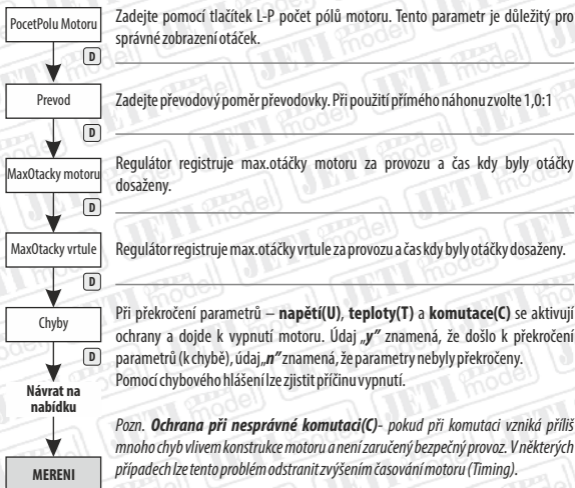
PocetPolu Motoru

D

Zadejte pomocí tlačítek L-P počet pólů motoru. Tento parametr je důležitý pro správné zobrazení otáček.

Prevod

D

Zadejte převodový poměr převodovky. Při použití přímého náhonu zvolte 1,0:1

MaxOtacky motoru

D

Regulátor registruje max.otáčky motoru za provozu a čas kdy byly otáčky dosaženy.

MaxOtacky vrtule

D

Regulátor registruje max.otáčky vrtule za provozu a čas kdy byly otáčky dosaženy.

Chyby

D

Při překročení parametrů – **napětí(U)**, **teploty(T)** a **komutace(C)** se aktivují ochrany a dojde k vypnutí motoru. Údaj **„y"** znamená, že došlo k překročení parametrů (k chybě), údaj **„n"** znamená, že parametry nebyly překročeny. Pomocí chybového hlášení lze zjistit příčinu vypnutí.

Návrat na nabídku

*Pozn. **Ochrana při nesprávné komutaci(C)**- pokud při komutaci vzniká příliš mnoho chyb vlivem konstrukce motoru a není zaručený bezpečný provoz. V některých případech lze tento problém odstranit zvýšením časování motoru (Timing).*

MERENI